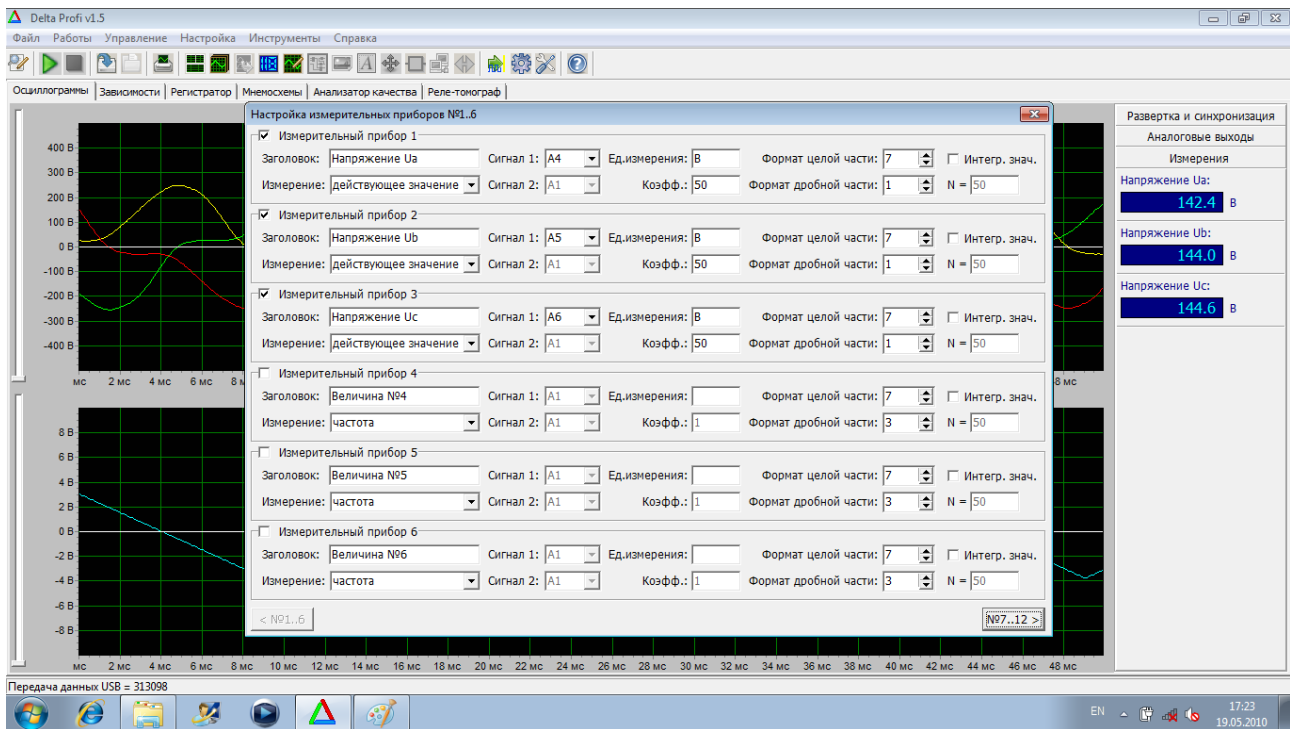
Delta Profi v1.5

Файл Работы Управление Настройка Инструменты Справка

Осциллограммы | Зависимости | Регистратор | Мнемосхемы | Анализатор качества | Реле-томограф

400 В
300 В
200 В
100 В
0 В
-100 В
-200 В
-300 В
-400 В

мс 2 мс 4 мс 6 мс 8

8 В
6 В
4 В
2 В
0 В
-2 В
-4 В
-6 В
-8 В

мс 2 мс 4 мс 6 мс 8 мс 10 мс 12 мс 14 мс 16 мс 18 мс 20 мс 22 мс 24 мс 26 мс 28 мс 30 мс 32 мс 34 мс 36 мс 38 мс 40 мс 42 мс 44 мс 46 мс 48 мс

Настройка измерительных приборов №1..6

☑ Измерительный прибор 1
Заголовок: Напряжение Ua Сигнал 1: A4 Ед.измерения: В Формат целой части: 7 ☐ Интегр. знач.
Измерение: действующее значение Сигнал 2: A1 Коэфф.: 50 Формат дробной части: 1 N = 50

☑ Измерительный прибор 2
Заголовок: Напряжение Ub Сигнал 1: A5 Ед.измерения: В Формат целой части: 7 ☐ Интегр. знач.
Измерение: действующее значение Сигнал 2: A1 Коэфф.: 50 Формат дробной части: 1 N = 50

☑ Измерительный прибор 3
Заголовок: Напряжение Uc Сигнал 1: A6 Ед.измерения: В Формат целой части: 7 ☐ Интегр. знач.
Измерение: действующее значение Сигнал 2: A1 Коэфф.: 50 Формат дробной части: 1 N = 50

☐ Измерительный прибор 4
Заголовок: Величина №4 Сигнал 1: A1 Ед.измерения: Формат целой части: 7 ☐ Интегр. знач.
Измерение: частота Сигнал 2: A1 Коэфф.: 1 Формат дробной части: 3 N = 50

☐ Измерительный прибор 5
Заголовок: Величина №5 Сигнал 1: A1 Ед.измерения: Формат целой части: 7 ☐ Интегр. знач.
Измерение: частота Сигнал 2: A1 Коэфф.: 1 Формат дробной части: 3 N = 50

☐ Измерительный прибор 6
Заголовок: Величина №6 Сигнал 1: A1 Ед.измерения: Формат целой части: 7 ☐ Интегр. знач.
Измерение: частота Сигнал 2: A1 Коэфф.: 1 Формат дробной части: 3 N = 50

< №1..6 №7..12 >

8 мс

Развертка и синхронизация
Аналоговые выходы
Измерения
Напряжение Ua:
142.4 В
Напряжение Ub:
144.0 В
Напряжение Uc:
144.6 В

Передача данных USB = 313098

EN 17:23 19.05.2010